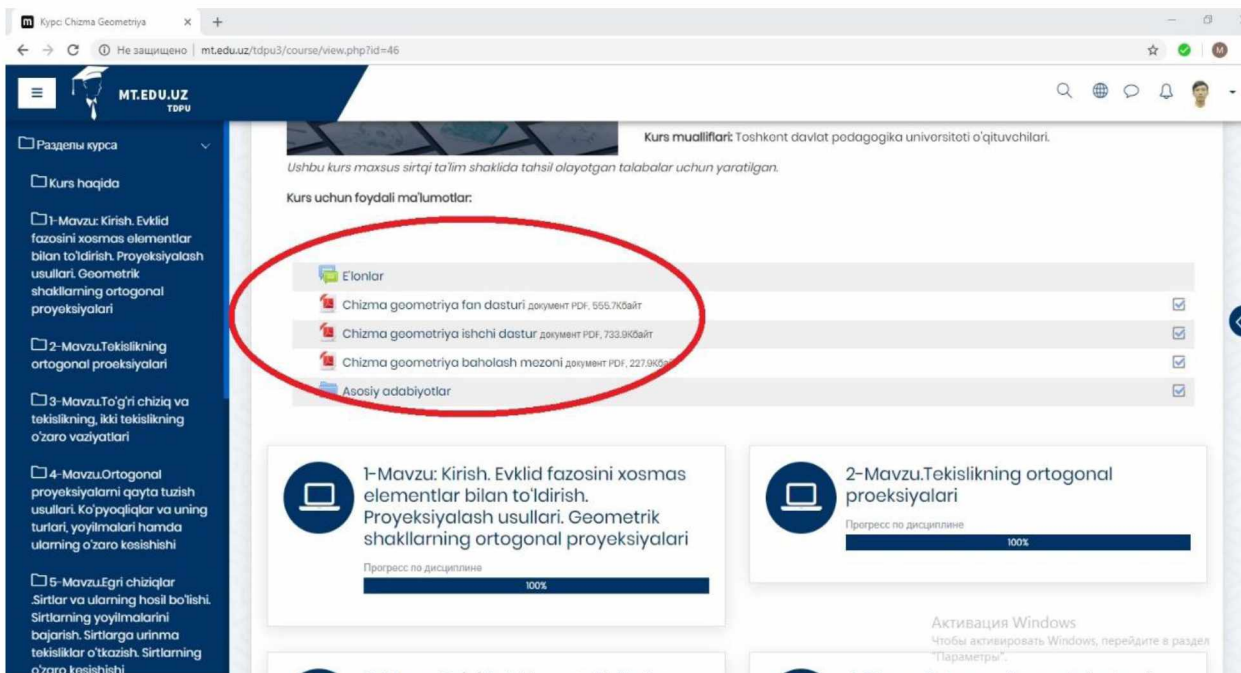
Курс: Chizma Geometriya ×
Не защищено | mt.edu.uz/tdpu3/course/view.php?id=46

MT.EDU.UZ
TDPU

Разделы курса

Kurs haqida

1-Mavzu: Kirish. Evklid fazosini xosmas elementlar bilan to'ldirish. Proyeksiyalash usullari. Geometrik shakllarning ortogonal proyeksiyalari

2-Mavzu.Tekislikning ortogonal proeksiyalari

3-Mavzu.To'g'ri chiziq va tekislikning, ikki tekislikning o'zaro vaziyatlari

4-Mavzu.Ortogonal proyeksiyalarni qayta tuzish usullari. Ko'pyoqliqlar va uning turlari, yoyilmalari hamda ularning o'zaro kesishishi

5-Mavzu.Egri chiziqlar .Sirtlar va ularning hosil bo'lishi. Sirtlarning yoyilmalarini bajarish. Sirtlarga urinma tekisliklar o'tkazish. Sirtlarning o'zaro kesishishi

Kurs mualliflari: Toshkent davlat pedagogika universiteti o'qituvchilari.

Ushbu kurs maxsus sirtqi ta'lim shaklida tahsil olayotgan talabalar uchun yaratilgan.

Kurs uchun foydali ma'lumotlar:

E'lonlar
Chizma geometriya fan dasturi документ PDF, 555.7Кбайт
Chizma geometriya ishchi dastur документ PDF, 733.9Кбайт
Chizma geometriya baholash mezoni документ PDF, 227.9Кбайт
Asosiy adabiyotlar

1-Mavzu: Kirish. Evklid fazosini xosmas elementlar bilan to'ldirish. Proyeksiyalash usullari. Geometrik shakllarning ortogonal proyeksiyalari
Прогресс по дисциплине
100%

2-Mavzu.Tekislikning ortogonal proeksiyalari
Прогресс по дисциплине
100%

Активация Windows
Чтобы активировать Windows, перейдите в раздел "Параметры".